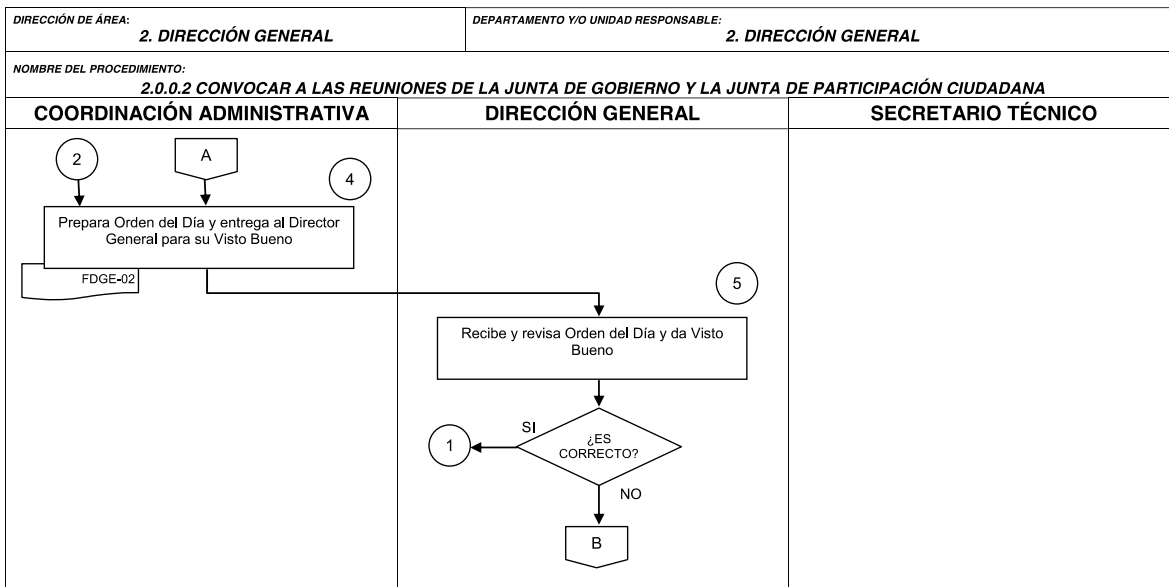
DIRECCIÓN DE ÁREA:
2. DIRECCIÓN GENERAL

DEPARTAMENTO Y/O UNIDAD RESPONSABLE:
2. DIRECCIÓN GENERAL

NOMBRE DEL PROCEDIMIENTO:
2.0.0.2 CONVOCAR A LAS REUNIONES DE LA JUNTA DE GOBIERNO Y LA JUNTA DE PARTICIPACIÓN CIUDADANA

COORDINACIÓN ADMINISTRATIVA

2

A

4

Prepara Orden del Día y entrega al Director General para su Visto Bueno

FDGE-02

DIRECCIÓN GENERAL

5

Recibe y revisa Orden del Día y da Visto Bueno

SI

1

¿ES CORRECTO?

NO

B

SECRETARIO TÉCNICO